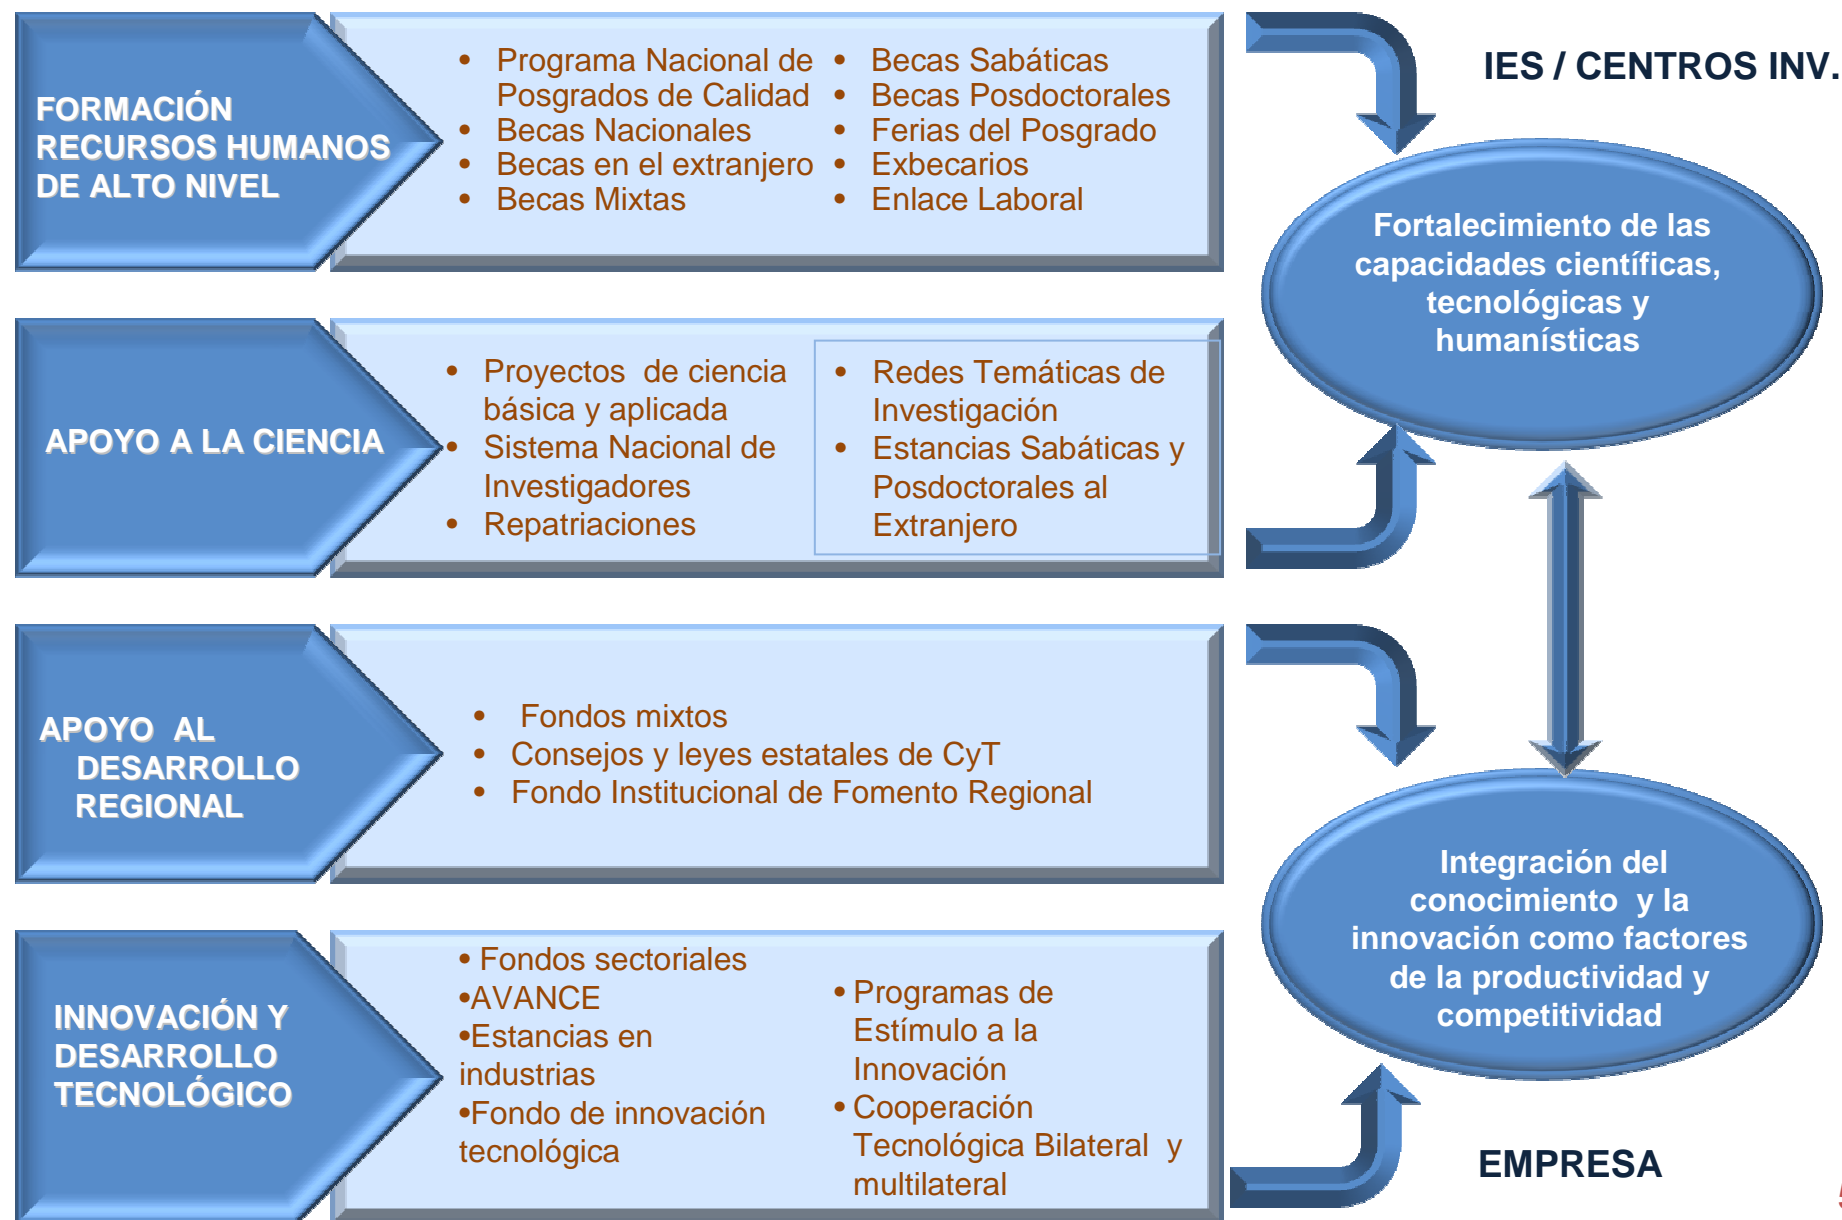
FORMACIÓN RECURSOS HUMANOS DE ALTO NIVEL

- Programa Nacional de Posgrados de Calidad
- Becas Nacionales
- Becas en el extranjero
- Becas Mixtas

- Becas Sabáticas
- Becas Posdoctorales
- Ferias del Posgrado
- Exbecarios
- Enlace Laboral

IES / CENTROS INV.

Fortalecimiento de las capacidades científicas, tecnológicas y humanísticas

APOYO A LA CIENCIA

- Proyectos de ciencia básica y aplicada
- Sistema Nacional de Investigadores
- Repatriaciones

- Redes Temáticas de Investigación
- Estancias Sabáticas y Posdoctorales al Extranjero

APOYO AL DESARROLLO REGIONAL

- Fondos mixtos
- Consejos y leyes estatales de CyT
- Fondo Institucional de Fomento Regional

INNOVACIÓN Y DESARROLLO TECNOLÓGICO

• Fondos sectoriales
•AVANCE
•Estancias en industrias
•Fondo de innovación tecnológica

• Programas de Estímulo a la Innovación
• Cooperación Tecnológica Bilateral y multilateral

Integración del conocimiento y la innovación como factores de la productividad y competitividad

EMPRESA